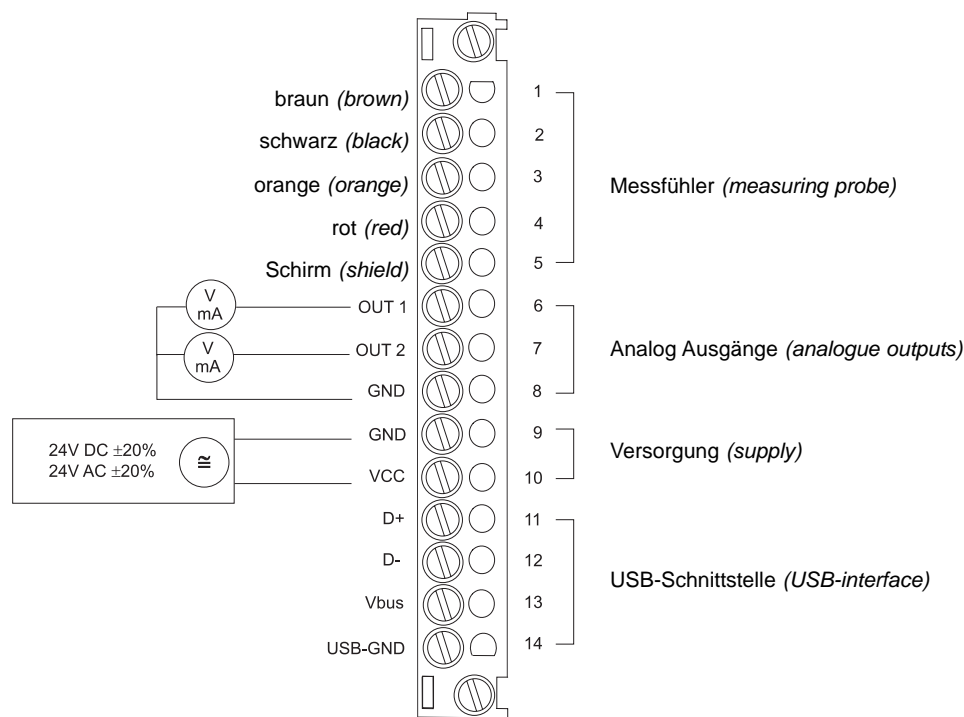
braun *(brown)*
schwarz *(black)*
orange *(orange)*
rot *(red)*
Schirm *(shield)*

1
2
3
4
5

Messfühler *(measuring probe)*

V
mA
OUT 1
V
mA
OUT 2
GND

6
7
8

Analog Ausgänge *(analogue outputs)*

24V DC ±20%
24V AC ±20%
≅
GND
VCC

9
10

Versorgung *(supply)*

D+
D-
Vbus
USB-GND

11
12
13
14

USB-Schnittstelle *(USB-interface)*